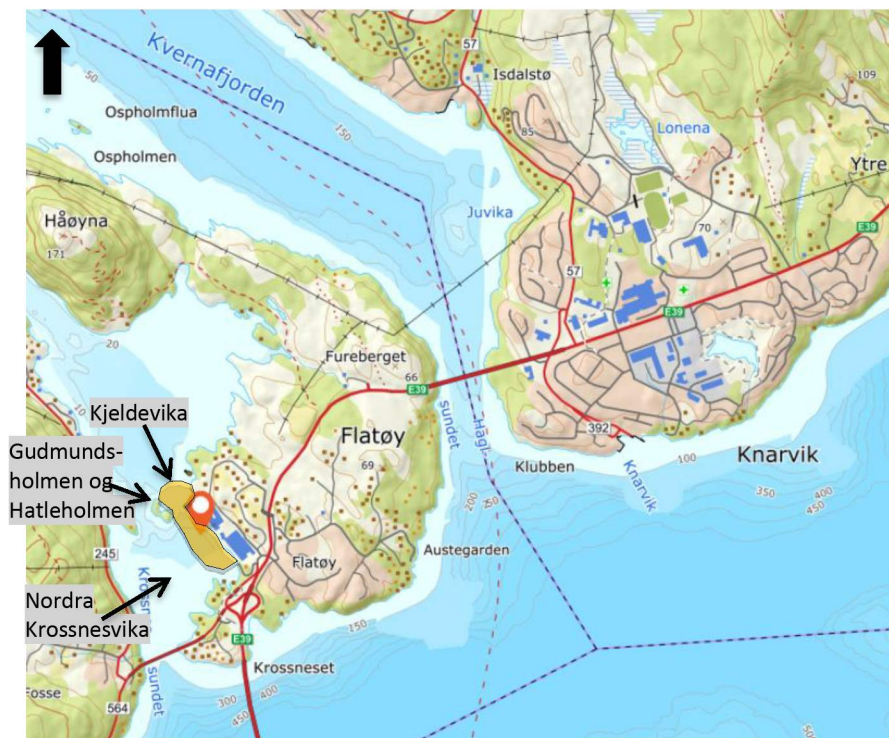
Kvernafjorden

57

Isdalstø

109

50

Ospholmflua

85

Lonena

Ytre

150

Ospholmen

Juvika

70

E39

Håøyna

171

57

E39

20

Fureberget

66

E39

Kjeldevika

sundet

Hagl

392

Flatøy

Knarvik

Gudmundsholmen og Hatleholmen

69

Klubben

100

Knarvik

350

400

450

200

Austegarden

245

Flatøy

Krossn

Nordra Krossnesvika

150

E39

Krossneset

sundet

Fosse

564

300

400

450